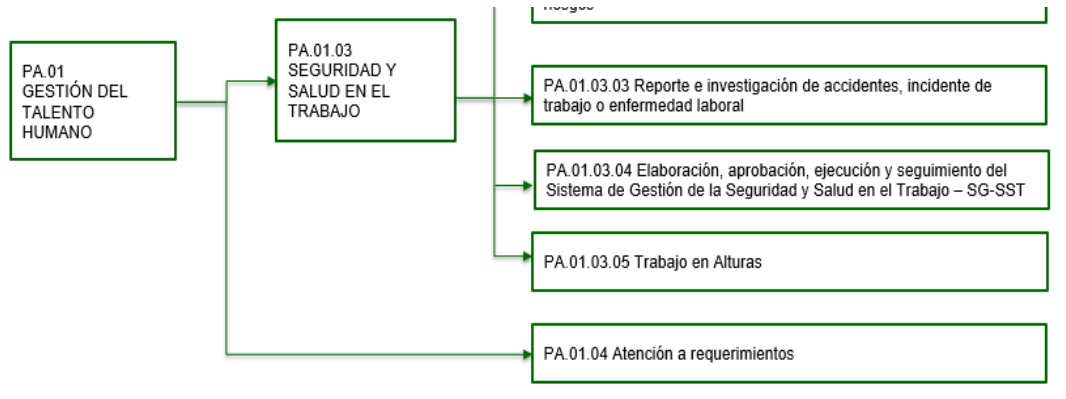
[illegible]

PA.01
GESTIÓN DEL TALENTO HUMANO

PA.01.03
SEGURIDAD Y SALUD EN EL TRABAJO

PA.01.03.03 Reporte e investigación de accidentes, incidente de trabajo o enfermedad laboral

PA.01.03.04 Elaboración, aprobación, ejecución y seguimiento del Sistema de Gestión de la Seguridad y Salud en el Trabajo – SG-SST

PA.01.03.05 Trabajo en Alturas

PA.01.04 Atención a requerimientos